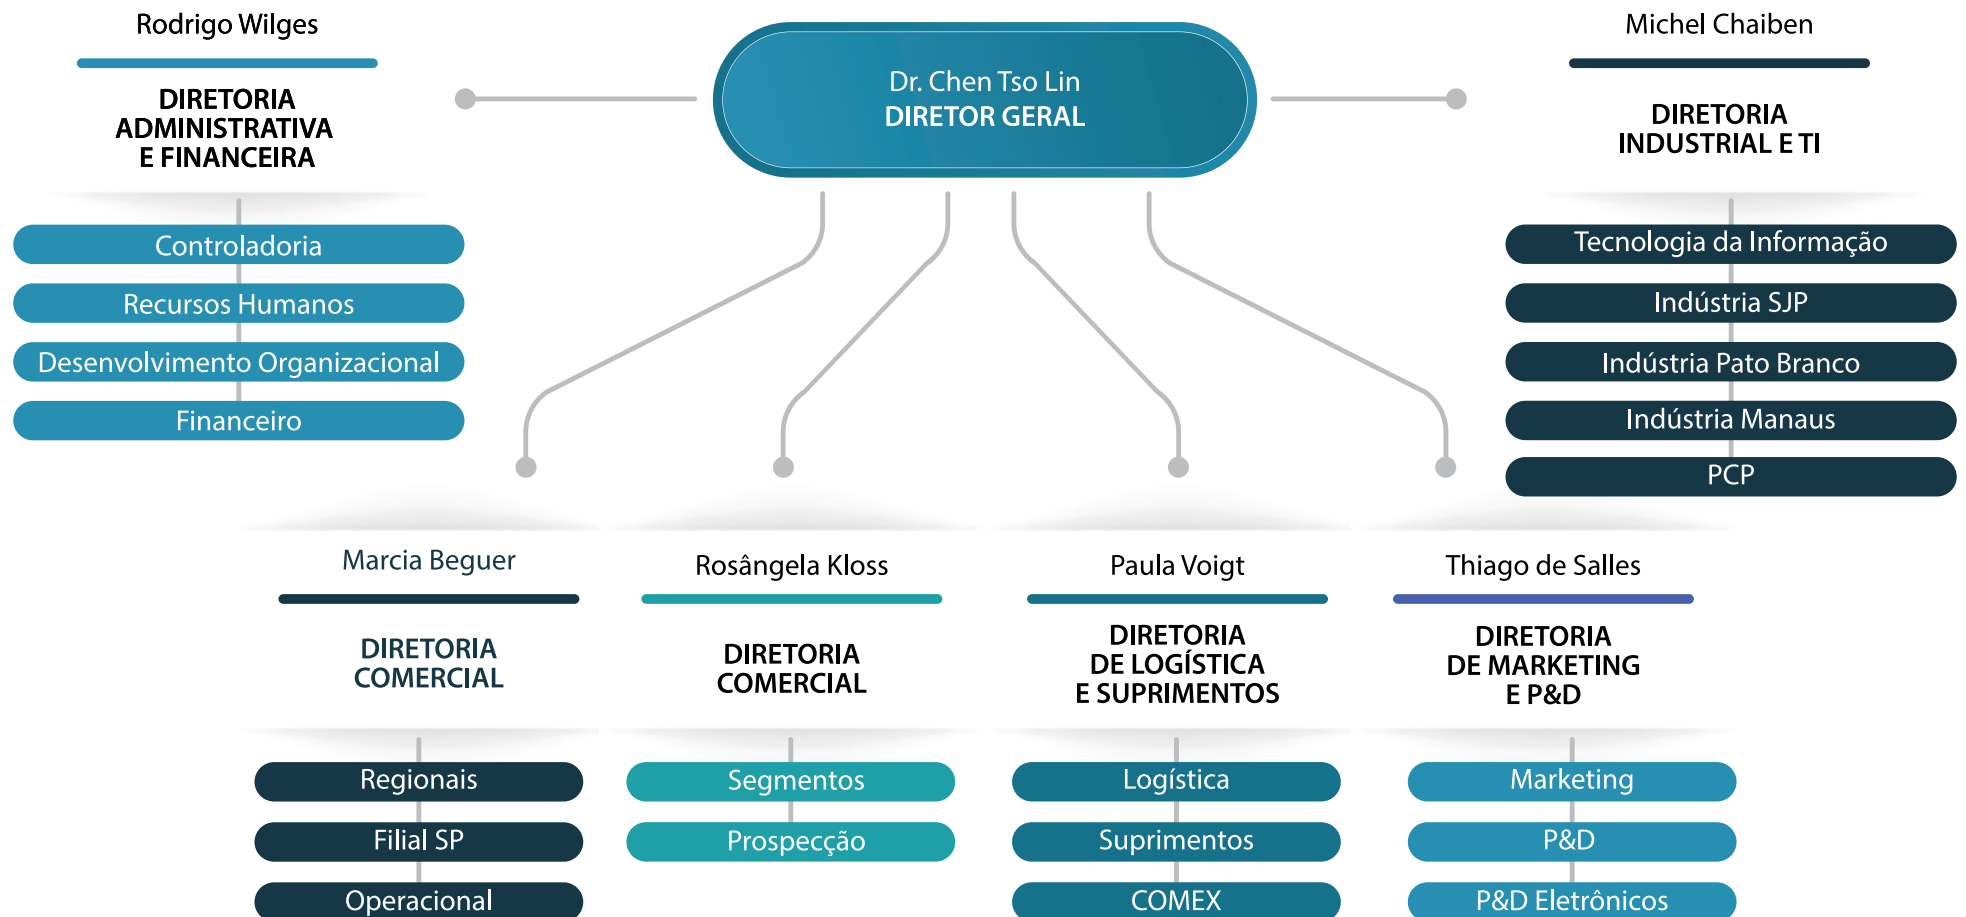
Dr. Chen Tso Lin
DIRETOR GERAL

Rodrigo Wilges

DIRETORIA ADMINISTRATIVA E FINANCEIRA

Controladoria

Recursos Humanos

Desenvolvimento Organizacional

Financeiro

Michel Chaiben

DIRETORIA INDUSTRIAL E TI

Tecnologia da Informação

Indústria SJP

Indústria Pato Branco

Indústria Manaus

PCP

Marcia Beguer

DIRETORIA COMERCIAL

Regionais

Filial SP

Operacional

Rosângela Kloss

DIRETORIA COMERCIAL

Segmentos

Prospecção

Paula Voigt

DIRETORIA DE LOGÍSTICA E SUPRIMENTOS

Logística

Suprimentos

COMEX

Thiago de Salles

DIRETORIA DE MARKETING E P&D

Marketing

P&D

P&D Eletrônicos